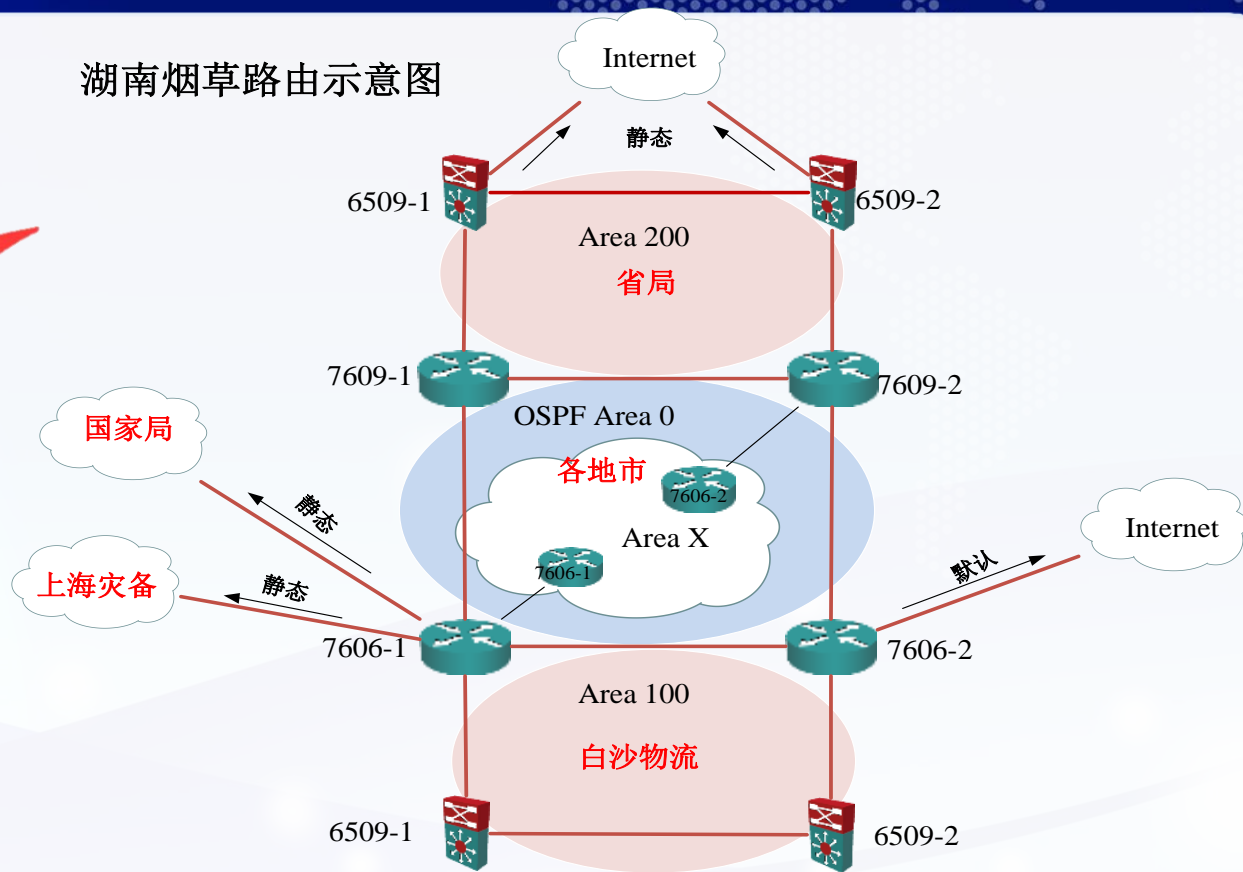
湖南烟草路由示意图

Internet

静态

6509-1

6509-2

Area 200

省局

7609-1

7609-2

OSPF Area 0

国家局

各地市

7606-2

静态

Area X

Internet

上海灾备

静态

7606-1

默认

7606-1

7606-2

Area 100

白沙物流

6509-1

6509-2